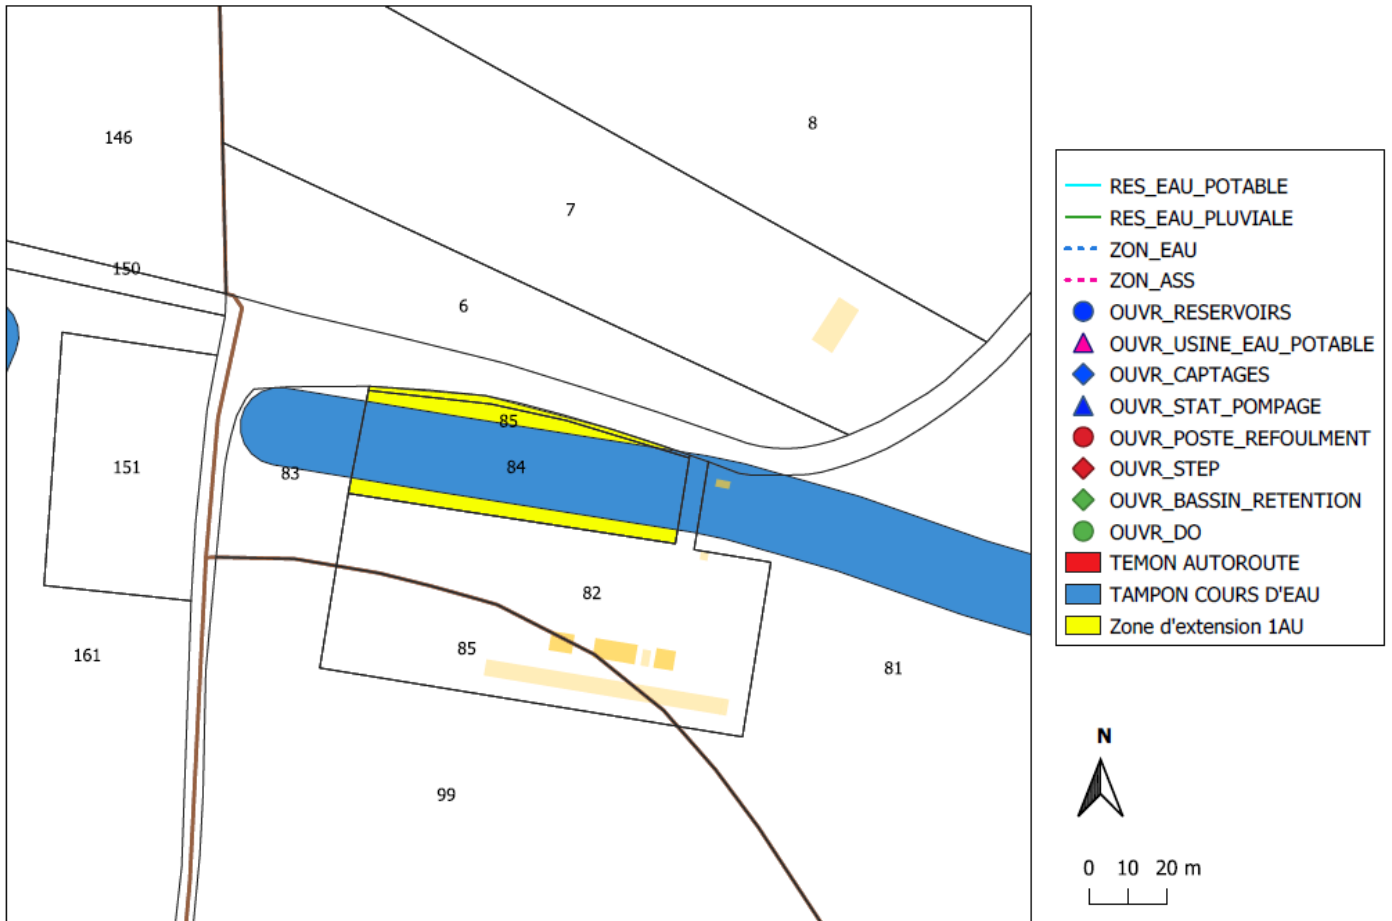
146

8

7

150

6

85

151

83

84

82

161

85

81

99

RES_EAU_POTABLE
RES_EAU_PLUVIALE
ZON_EAU
ZON_ASS
OUVR_RESERVOIRS
OUVR_USINE_EAU_POTABLE
OUVR_CAPTAGES
OUVR_STAT_POMPAGE
OUVR_POSTE_REFOULMENT
OUVR_STEP
OUVR_BASSIN_RETENTION
OUVR_DO
TEMON AUTOROUTE
TAMPON COURS D'EAU
Zone d'extension 1AU

N

0 10 20 m